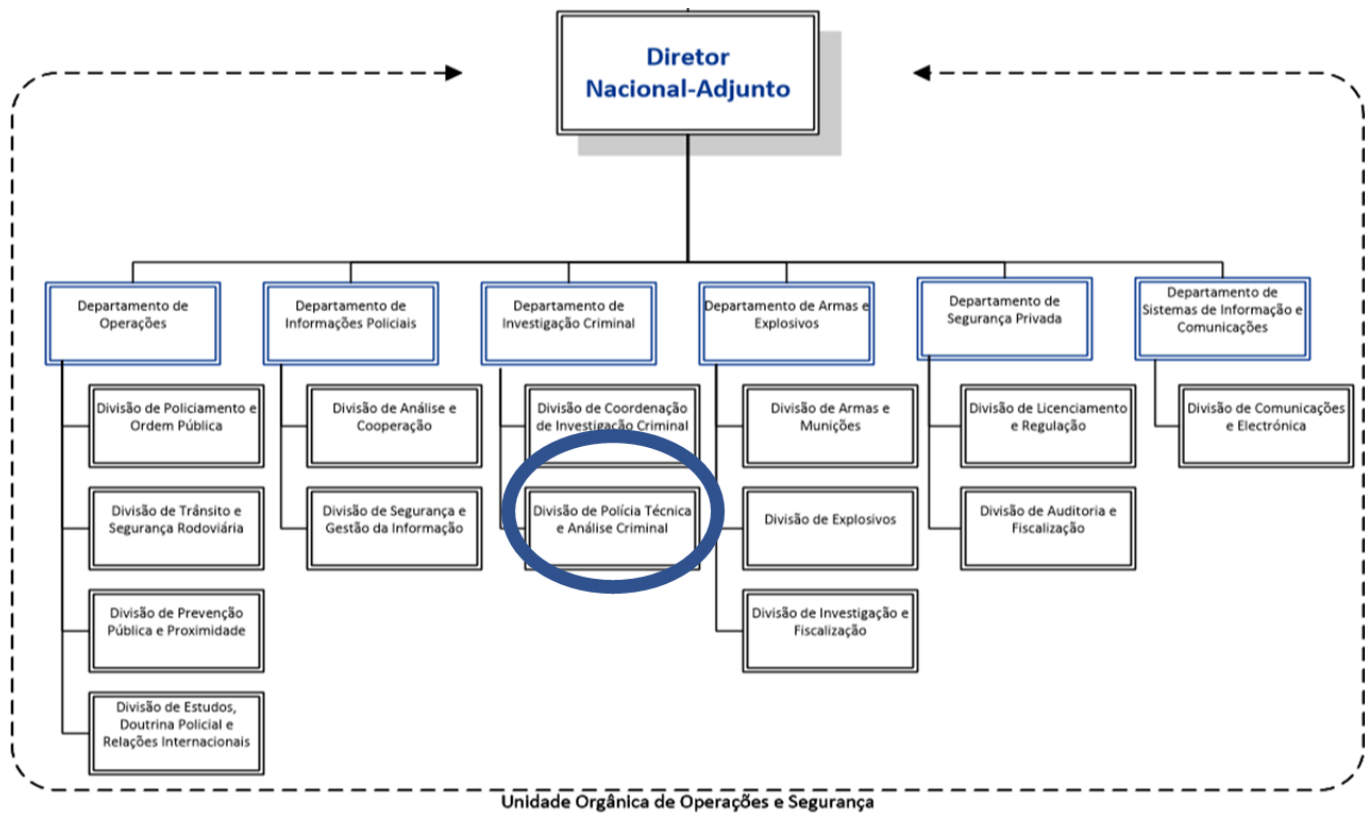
Diretor Nacional-Adjunto

Departamento de Operações

Divisão de Policiamento e Ordem Pública

Divisão de Trânsito e Segurança Rodoviária

Divisão de Prevenção Pública e Proximidade

Divisão de Estudos, Doutrina Policial e Relações Internacionais

Departamento de Informações Policiais

Divisão de Análise e Cooperação

Divisão de Segurança e Gestão da Informação

Departamento de Investigação Criminal

Divisão de Coordenação de Investigação Criminal

Divisão de Polícia Técnica e Análise Criminal

Departamento de Armas e Explosivos

Divisão de Armas e Munições

Divisão de Explosivos

Divisão de Investigação e Fiscalização

Departamento de Segurança Privada

Divisão de Licenciamento e Regulação

Divisão de Auditoria e Fiscalização

Departamento de Sistemas de Informação e Comunicações

Divisão de Comunicações e Electrónica

Unidade Orgânica de Operações e Segurança